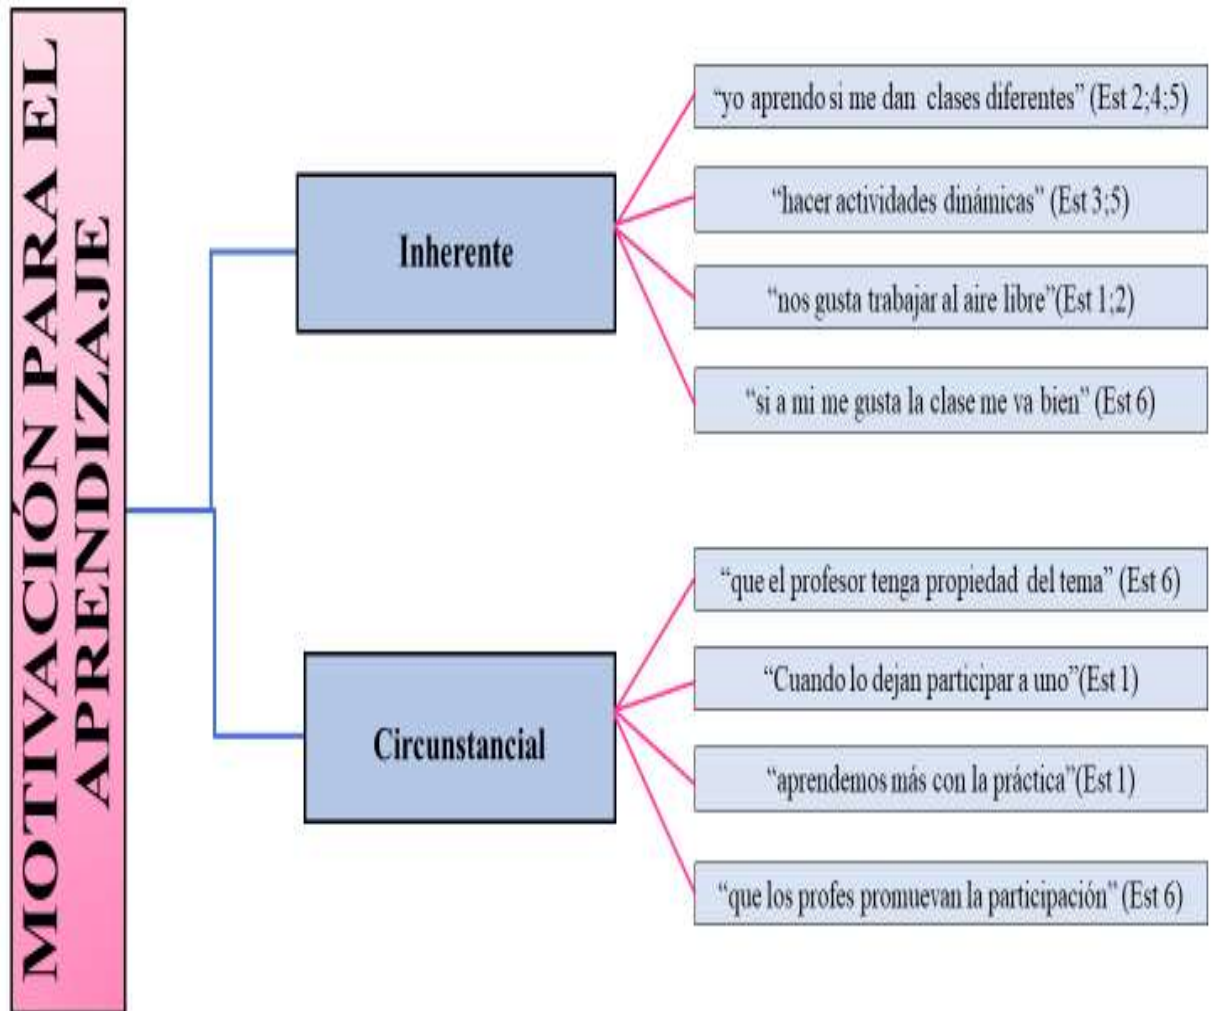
MOTIVACIÓN PARA EL APRENDIZAJE

Inherente

"yo aprendo si me dan clases diferentes" (Est 2;4;5)

"hacer actividades dinámicas" (Est 3;5)

"nos gusta trabajar al aire libre"(Est 1;2)

"si a mi me gusta la clase me va bien" (Est 6)

Circunstancial

"que el profesor tenga propiedad del tema" (Est 6)

"Cuando lo dejan participar a uno"(Est 1)

"aprendemos más con la práctica"(Est 1)

"que los profes promuevan la participación" (Est 6)